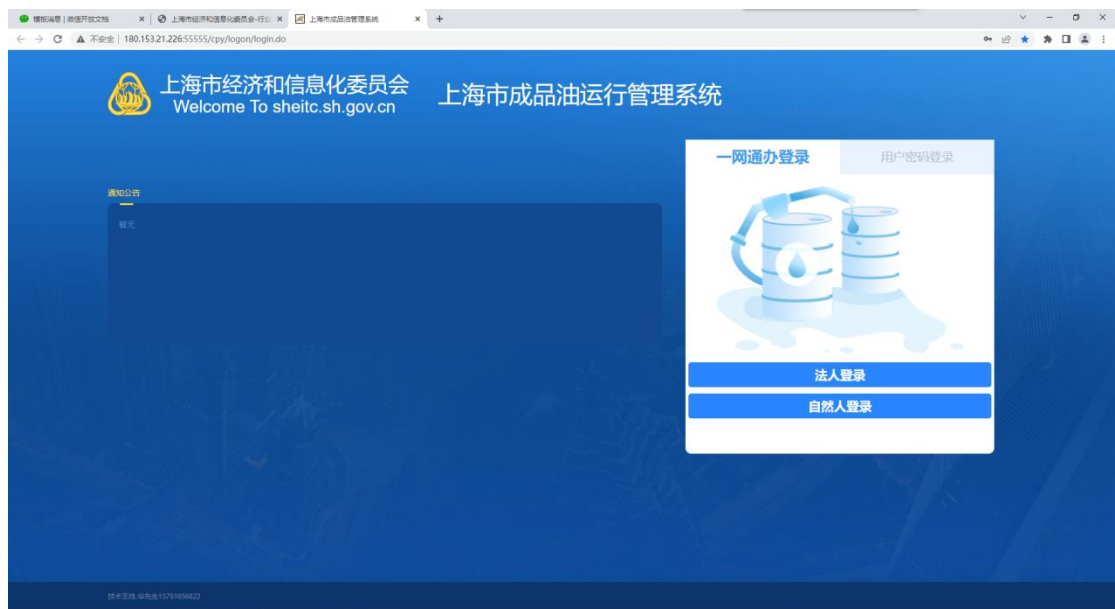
模板消息 | 微信开放文档 ×
上海市经济和信息化委员会-行业 ×
上海市成品油运行管理系统 ×
+

不安全 | 180.153.21.226:55555/cpy/logon/login.do

上海市经济和信息化委员会
Welcome To sheitc.sh.gov.cn
上海市成品油运行管理系统

通知公告
暂无

一网通办登录
用户密码登录

法人登录
自然人登录

技术支持:毕先生13781656822